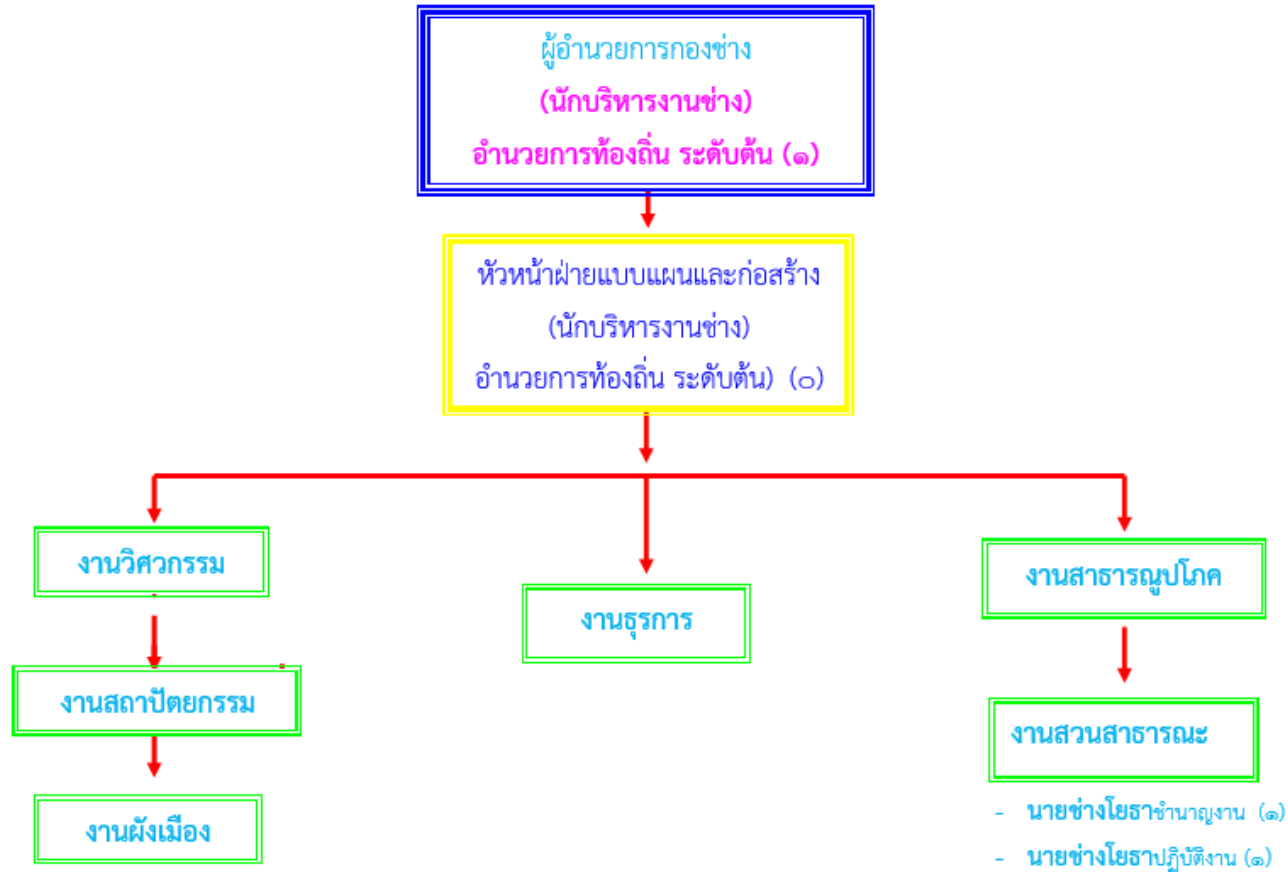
ผู้อำนวยการกองช่าง
(นักบริหารงานช่าง)
อำนวยการท้องถิ่น ระดับต้น (๑)

หัวหน้าฝ่ายแบบแผนและก่อสร้าง
(นักบริหารงานช่าง)
อำนวยการท้องถิ่น ระดับต้น) (๐)

งานวิศวกรรม

งานสถาปัตยกรรม

งานผังเมือง

งานธุรการ

งานสาธารณูปโภค

งานสวนสาธารณะ

- นายช่างโยธาชำนาญงาน (๑)
- นายช่างโยธาปฏิบัติงาน (๑)